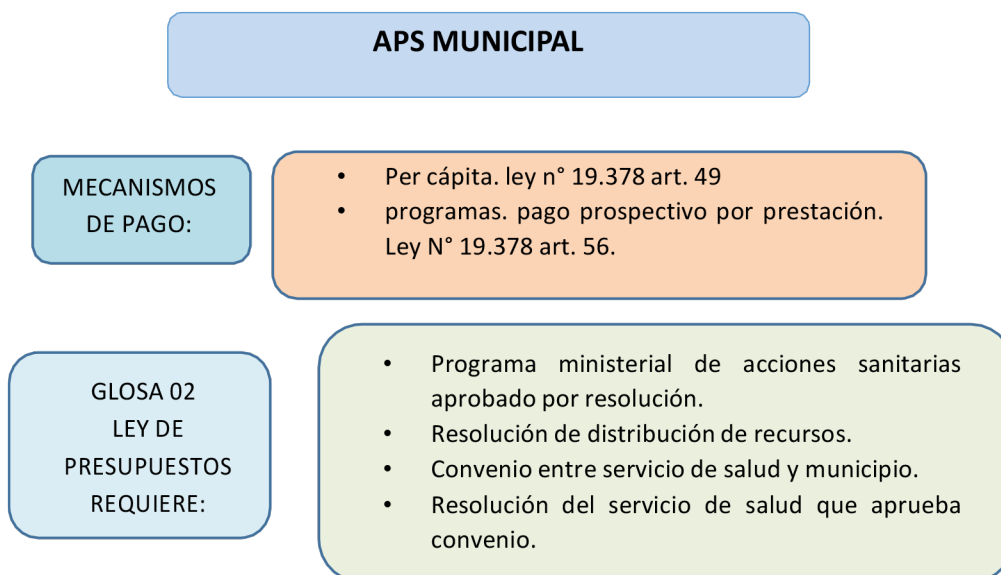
APS MUNICIPAL

MECANISMOS DE PAGO:

- Per cápita. ley n° 19.378 art. 49
- programas. pago prospectivo por prestación. Ley N° 19.378 art. 56.

GLOSA 02 LEY DE PRESUPUESTOS REQUIERE:

- Programa ministerial de acciones sanitarias aprobado por resolución.
- Resolución de distribución de recursos.
- Convenio entre servicio de salud y municipio.
- Resolución del servicio de salud que aprueba convenio.